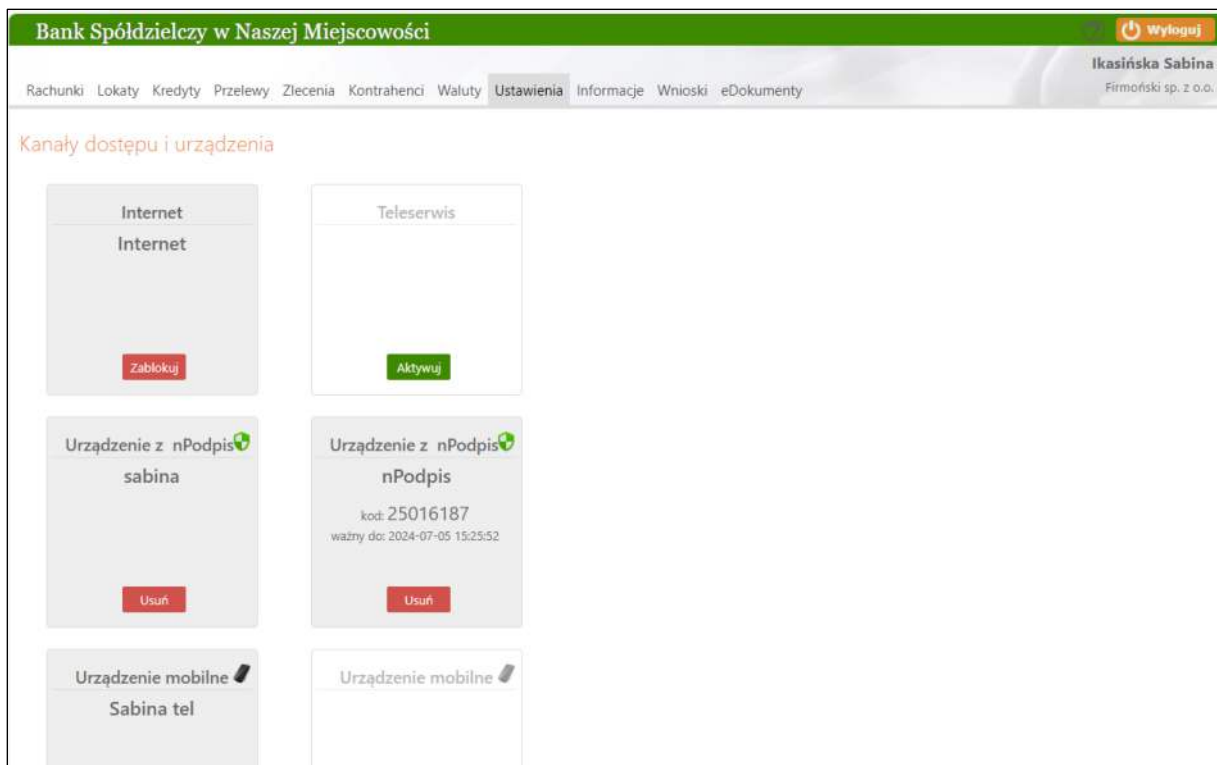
Bank Spółdzielczy w Naszej Miejscowości

Wyloguj

Ikasińska Sabina
Firmoński sp. z o.o.

Rachunki Lokaty Kredyty Przelewy Zlecenia Kontrahenci Waluty Ustawienia Informacje Wnioski eDokumenty

Kanały dostępu i urządzenia

Internet
Internet
Zablokuj

Teleserwis
Aktywuj

Urządzenie z nPodpis
sabina
Usuń

Urządzenie z nPodpis
nPodpis
kod: 25016187
ważny do: 2024-07-05 15:25:52
Usuń

Urządzenie mobilne
Sabina tel

Urządzenie mobilne